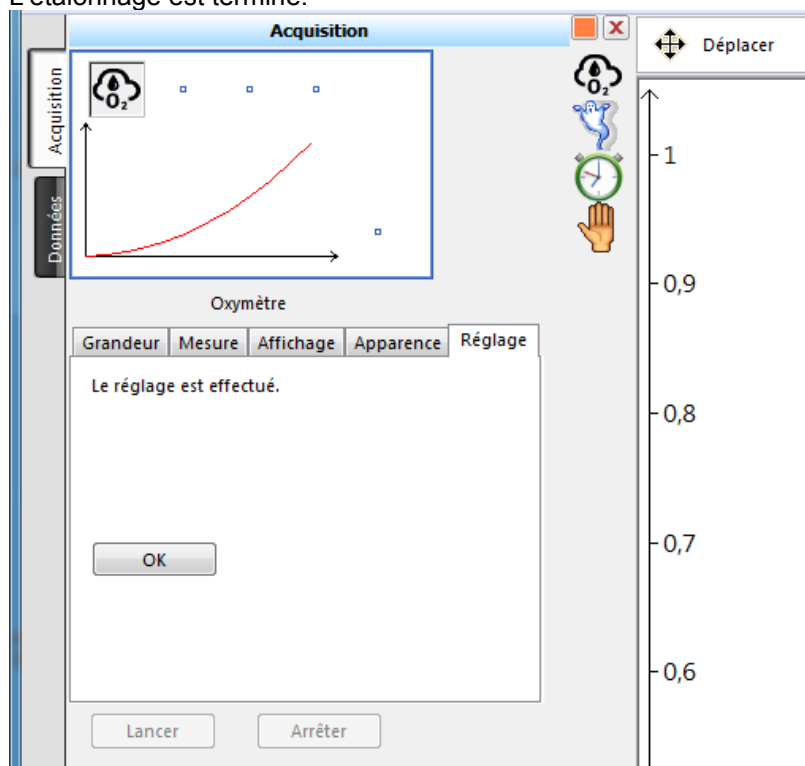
L'étalonnage est terminé.

Acquisition

Données

Acquisition

$O_2$

Oxymètre

Grandeur | Mesure | Affichage | Apparence | Réglage

Le réglage est effectué.

OK

Lancer

Arrêter

$O_2$

Déplacer

1

0,9

0,8

0,7

0,6